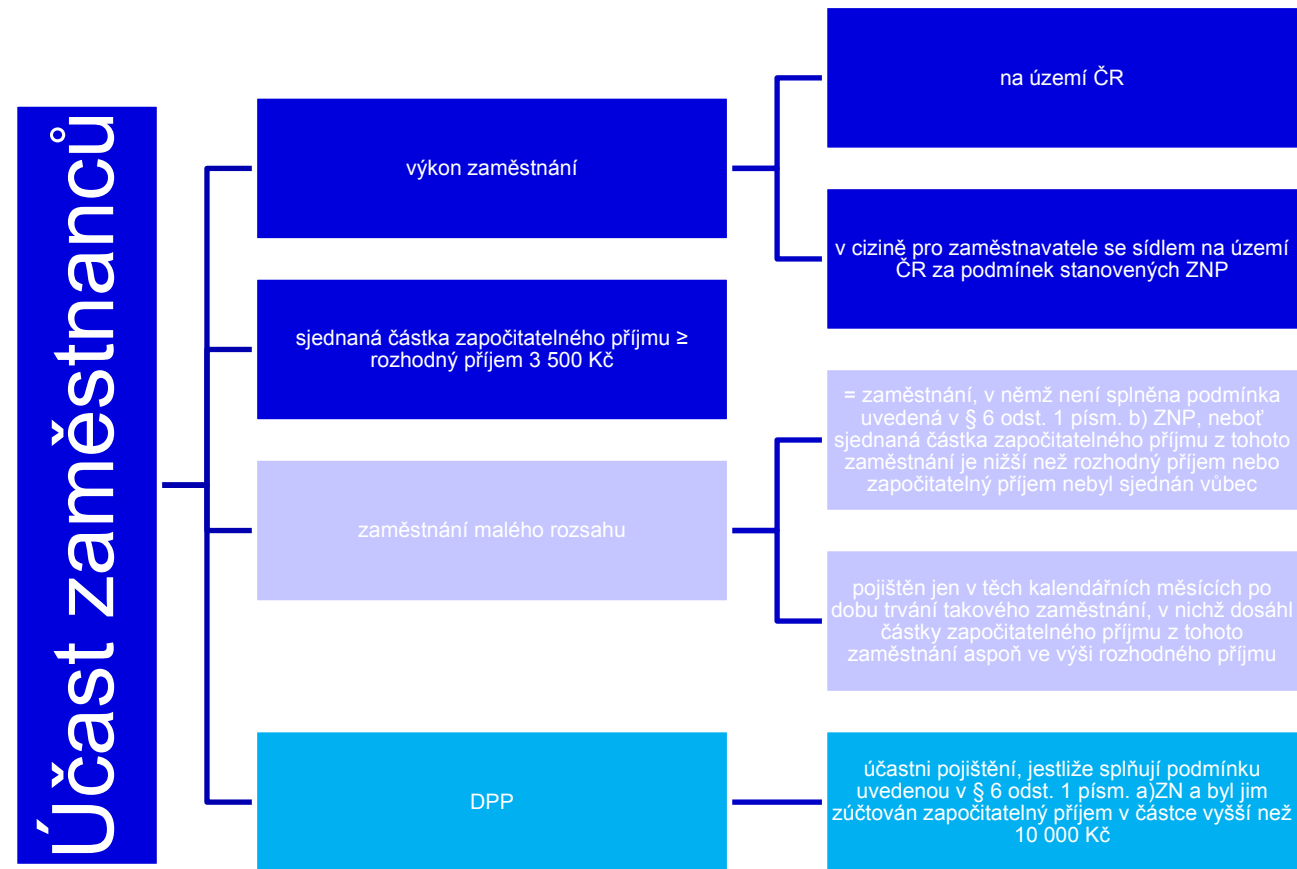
Účast zaměstnanců

výkon zaměstnání

na území ČR

v cizině pro zaměstnavatele se sídlem na území ČR za podmínek stanovených ZNP

sjednaná částka započitatelného příjmu ≥ rozhodný příjem 3 500 Kč

zaměstnání malého rozsahu

= zaměstnání, v němž není splněna podmínka uvedená v § 6 odst. 1 písm. b) ZNP, neboť sjednaná částka započitatelného příjmu z tohoto zaměstnání je nižší než rozhodný příjem nebo započitatelný příjem nebyl sjednán vůbec

pojištěn jen v těch kalendářních měsících po dobu trvání takového zaměstnání, v nichž dosáhl částky započitatelného příjmu z tohoto zaměstnání aspoň ve výši rozhodného příjmu

DPP

účastni pojištění, jestliže splňují podmínku uvedenou v § 6 odst. 1 písm. a)ZN a byl jim zúčtován započitatelný příjem v částce vyšší než 10 000 Kč